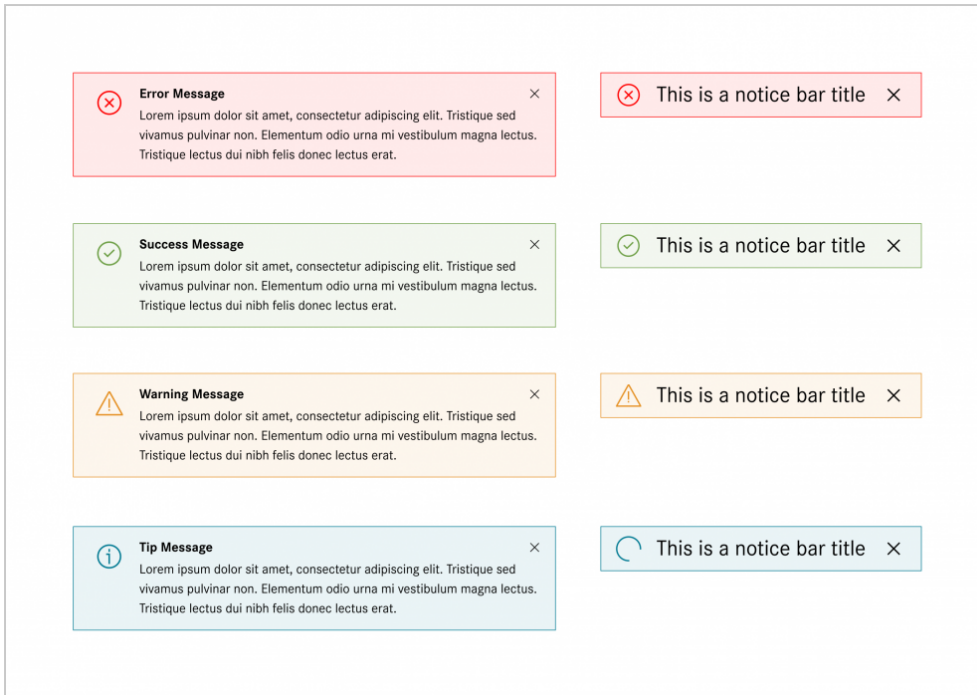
Error Message
Lorem ipsum dolor sit amet, consectetur adipiscing elit. Tristique sed vivamus pulvinar non. Elementum odio urna mi vestibulum magna lectus. Tristique lectus dui nibh felis donec lectus erat.

This is a notice bar title

Success Message
Lorem ipsum dolor sit amet, consectetur adipiscing elit. Tristique sed vivamus pulvinar non. Elementum odio urna mi vestibulum magna lectus. Tristique lectus dui nibh felis donec lectus erat.

This is a notice bar title

Warning Message
Lorem ipsum dolor sit amet, consectetur adipiscing elit. Tristique sed vivamus pulvinar non. Elementum odio urna mi vestibulum magna lectus. Tristique lectus dui nibh felis donec lectus erat.

This is a notice bar title

Tip Message
Lorem ipsum dolor sit amet, consectetur adipiscing elit. Tristique sed vivamus pulvinar non. Elementum odio urna mi vestibulum magna lectus. Tristique lectus dui nibh felis donec lectus erat.

This is a notice bar title